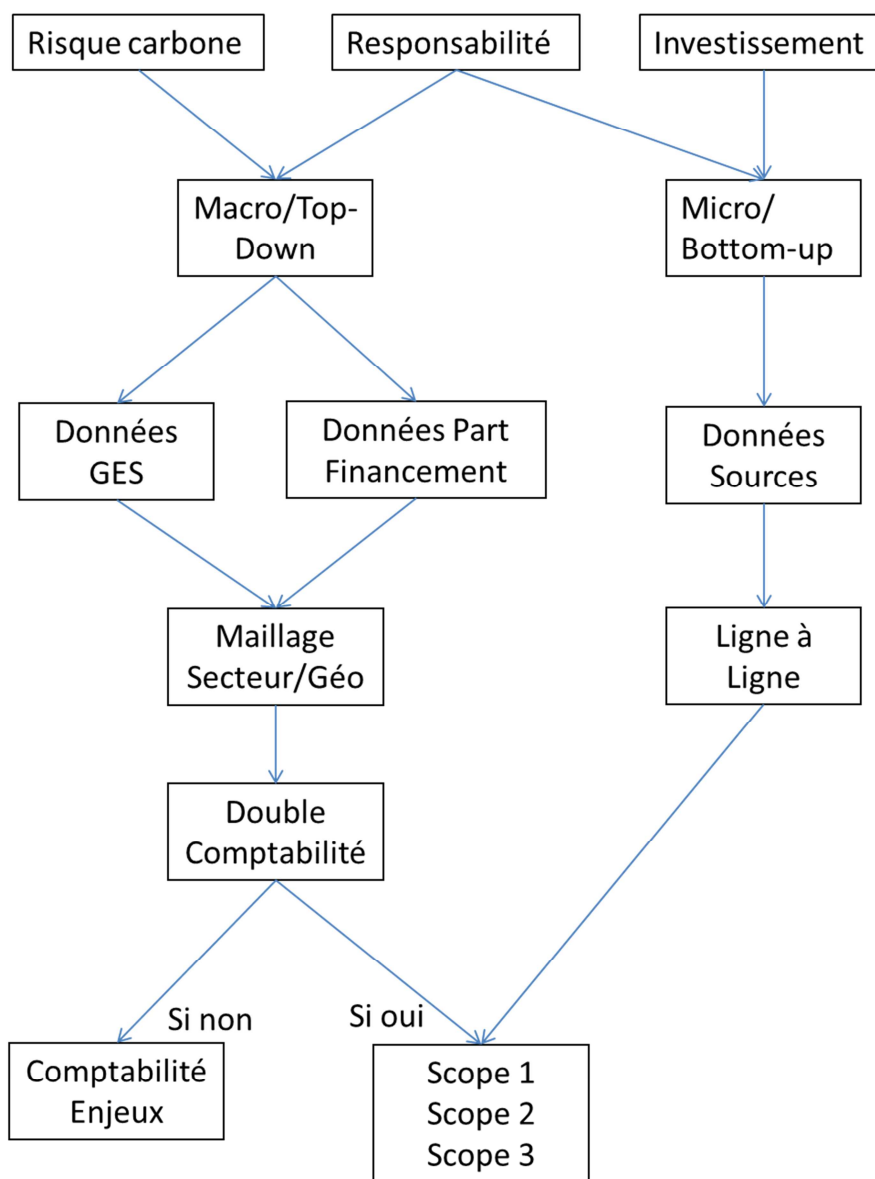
Risque carbone

Responsabilité

Investissement

Macro/Top-Down

Micro/ Bottom-up

Données GES

Données Part Financement

Données Sources

Maillage Secteur/Géo

Ligne à Ligne

Double Comptabilité

Si non

Si oui

Comptabilité Enjeux

Scope 1
Scope 2
Scope 3